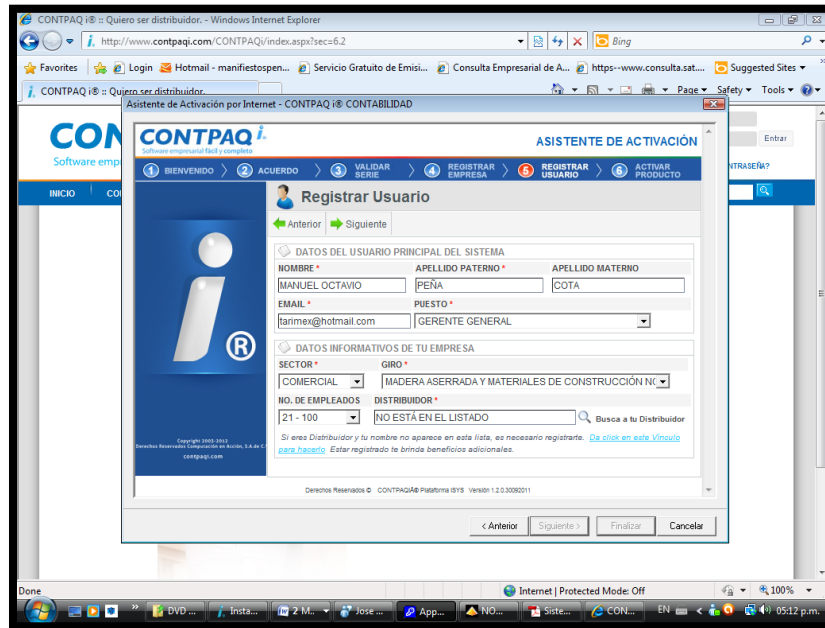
CONTPAQ i® :: Quiero ser distribuidor. - Windows Internet Explorer

http://www.contpaqi.com/CONTPAQi/index.aspx?sec=6.2

Bing

Favorites | Login | Hotmail - manifiestospen... | Servicio Gratuito de Emisi... | Consulta Empresarial de A... | https--www.consulta.sat.... | Suggested Sites

CONTPAQ i® :: Quiero ser distribuidor.

Page ▾ Safety ▾ Tools ▾

Asistente de Activación por Internet - CONTPAQ i® CONTABILIDAD

CONTPAQ i
Software empresarial fácil y completo

ASISTENTE DE ACTIVACIÓN

1 BIENVENIDO 2 ACUERDO 3 VALIDAR SERIE 4 REGISTRAR EMPRESA 5 REGISTRAR USUARIO 6 ACTIVAR PRODUCTO

Registrar Usuario

Anterior | Siguiente

DATOS DEL USUARIO PRINCIPAL DEL SISTEMA

| NOMBRE * | APELLIDO PATERNO * | APELLIDO MATERNO |
|---|---|---|
| MANUEL OCTAVIO | PEÑA | COTA |

EMAIL * tarimex@hotmail.com
PUESTO * GERENTE GENERAL

DATOS INFORMATIVOS DE TU EMPRESA

SECTOR * COMERCIAL
GIRO * MADERA ASERRADA Y MATERIALES DE CONSTRUCCIÓN NO

NO. DE EMPLEADOS 21 - 100
DISTRIBUIDOR * NO ESTÁ EN EL LISTADO
Busca a tu Distribuidor

Si eres Distribuidor y tu nombre no aparece en esta lista, es necesario registrarte. Da click en este Vínculo para hacerlo. Estar registrado te brinda beneficios adicionales.

Copyright 2003-2012
Derechos Reservados Computación en Acción, S.A de C.V.
contpaqi.com

Derechos Reservados © CONTPAQi® Plataforma ISYS Versión 1.2.0.30092011

< Anterior | Siguiente > | Finalizar | Cancelar

CON
Software emp
INICIO CO
Entrar
NTRASEÑA?

Done | Internet | Protected Mode: Off | 100%

DVD ... | Insta... | 2 M... | Jose ... | App... | NO... | Siste... | CON... | EN | 05:12 p.m.